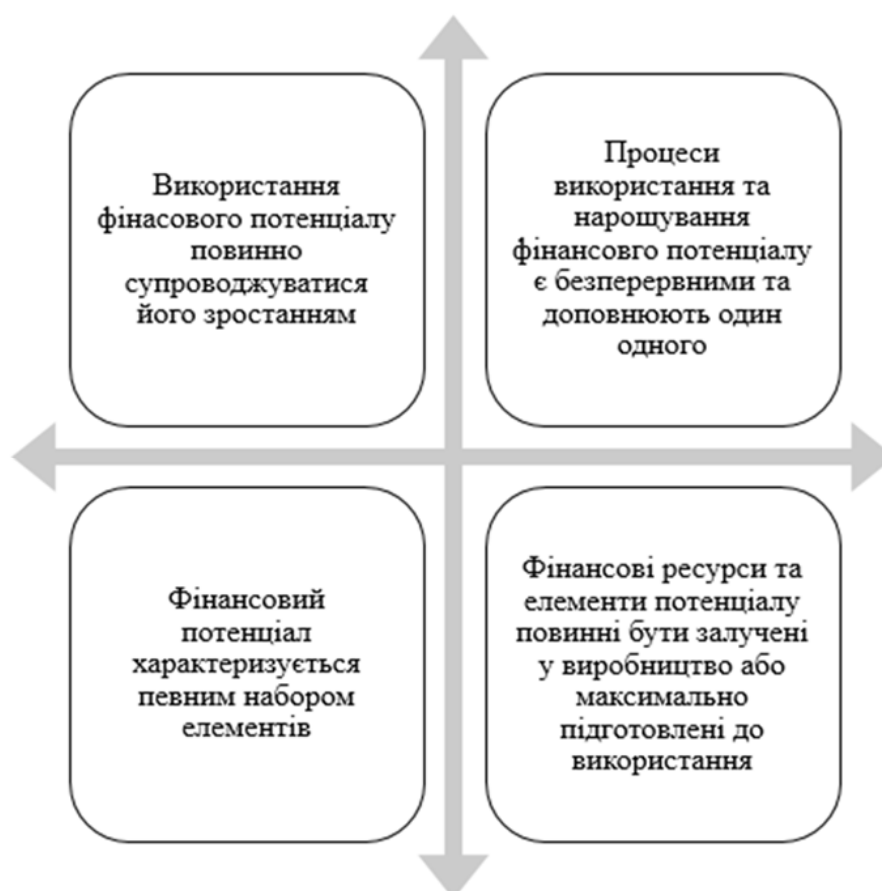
Використання фінасового потенціалу повинно супроводжуватися його зростанням

Процеси використання та нарощування фінансовго потенціалу є безперервними та доповнюють один одного

Фінансовий потенціал характеризується певним набором елементів

Фінансові ресурси та елементи потенціалу повинні бути залучені у виробництво або максимально підготовлені до використання